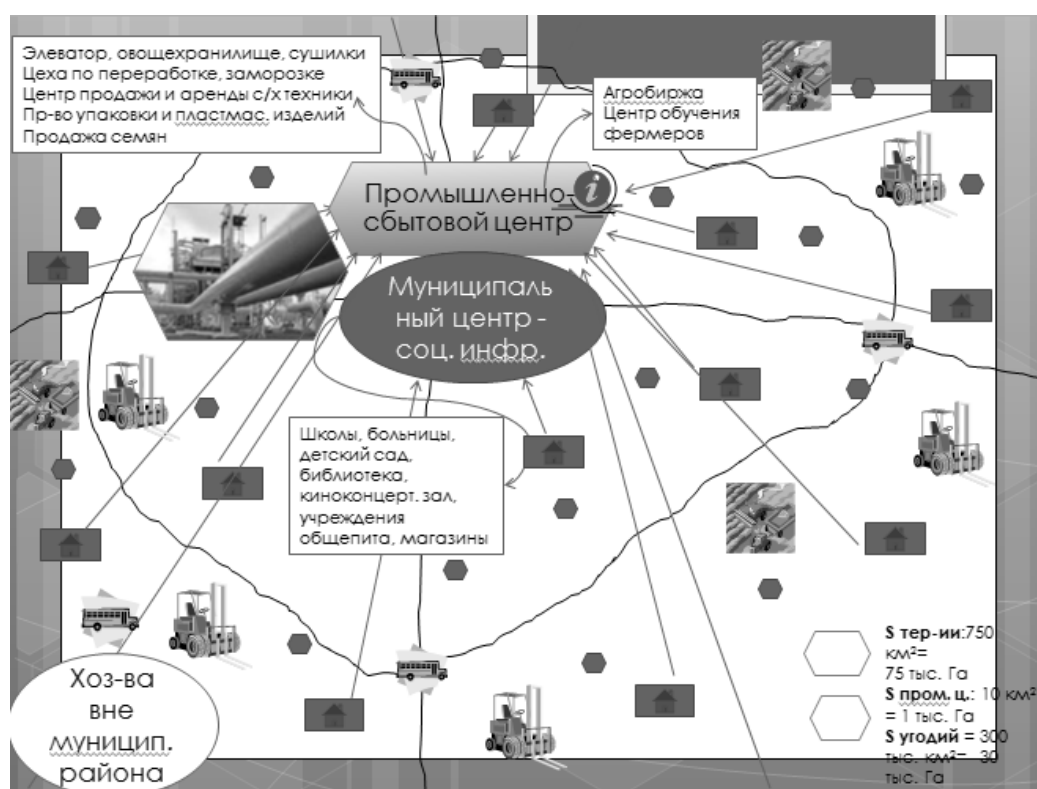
Элеватор, овощехранилище, сушилки
Цеха по переработке, заморозке
Центр продажи и аренды с/х техники
Пр-во упаковки и пластмас. изделий
Продажа семян

Агробиржа
Центр обучения фермеров

Промышленно-сбытовой центр

Муниципальный центр - соц. инфр.

Школы, больницы, детский сад, библиотека, киноконцерт. зал, учреждения общепита, магазины

Хоз-ва вне муницип. района

**S тер-ии**:750 км$^2$= 75 тыс. Га
**S пром. ц.**: 10 км$^2$ = 1 тыс. Га
**S угодий** = 300 тыс. км$^2$= 30 тыс. Га